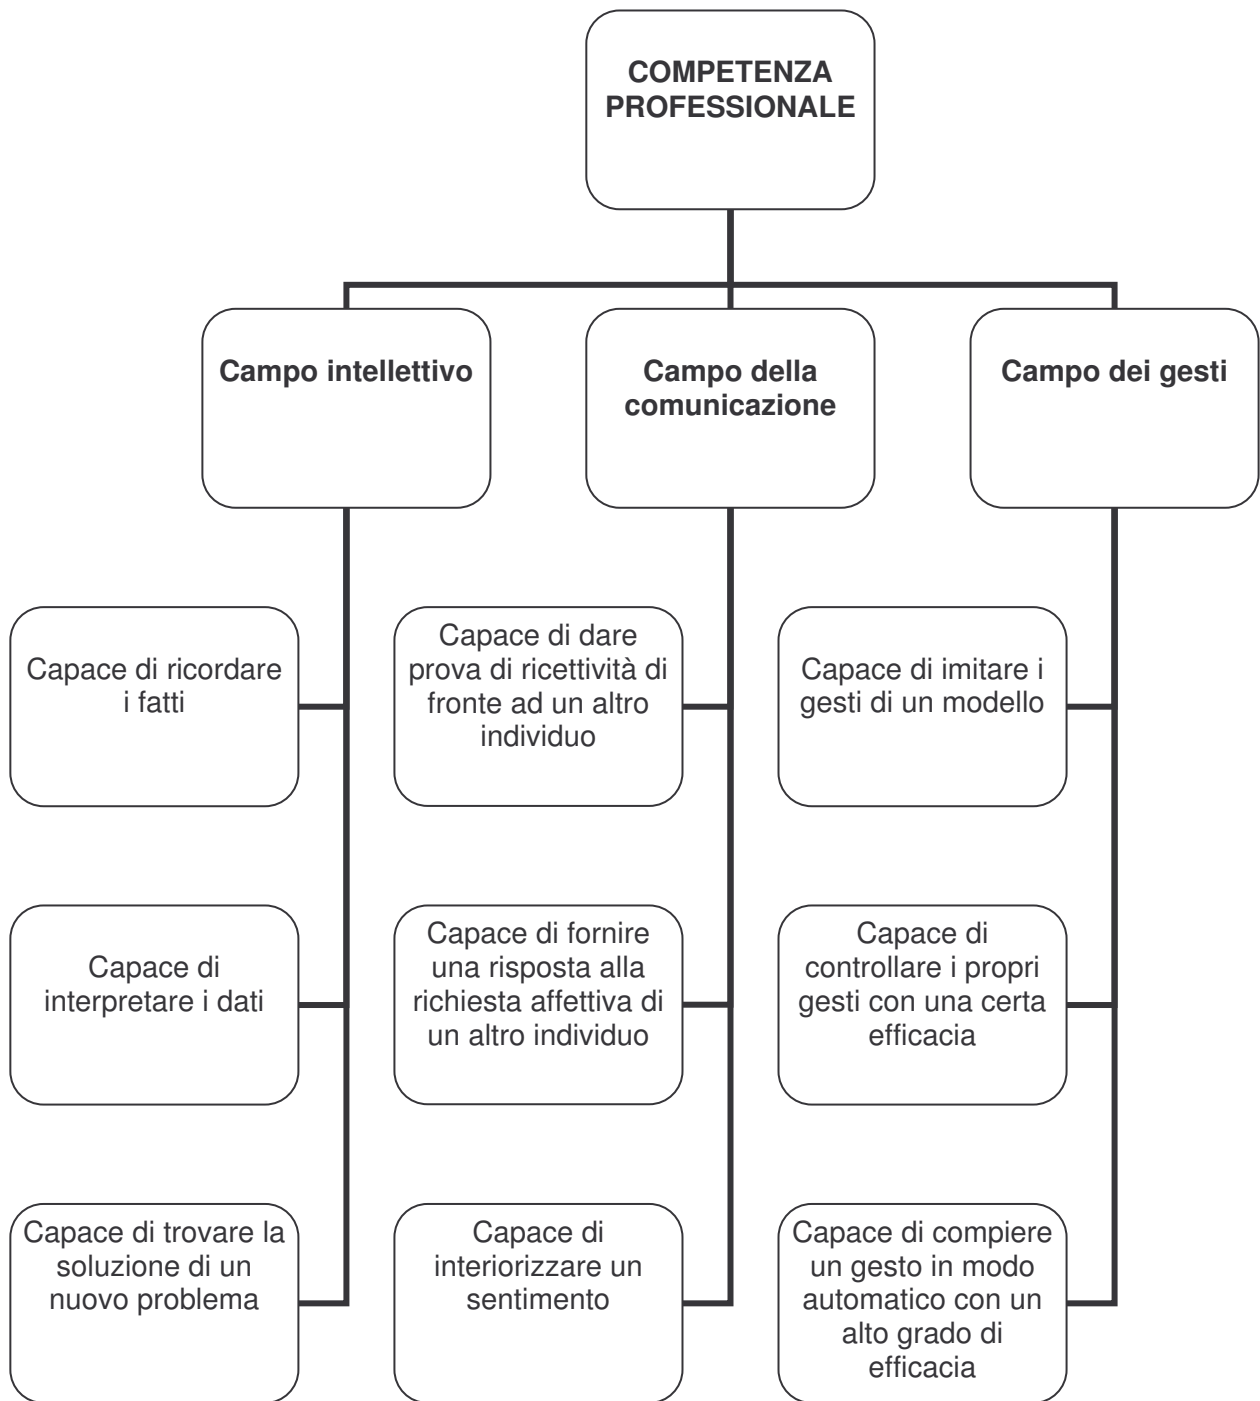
COMPETENZA PROFESSIONALE

Campo intellettivo

Campo della comunicazione

Campo dei gesti

Capace di ricordare i fatti

Capace di interpretare i dati

Capace di trovare la soluzione di un nuovo problema

Capace di dare prova di ricettività di fronte ad un altro individuo

Capace di fornire una risposta alla richiesta affettiva di un altro individuo

Capace di interiorizzare un sentimento

Capace di imitare i gesti di un modello

Capace di controllare i propri gesti con una certa efficacia

Capace di compiere un gesto in modo automatico con un alto grado di efficacia